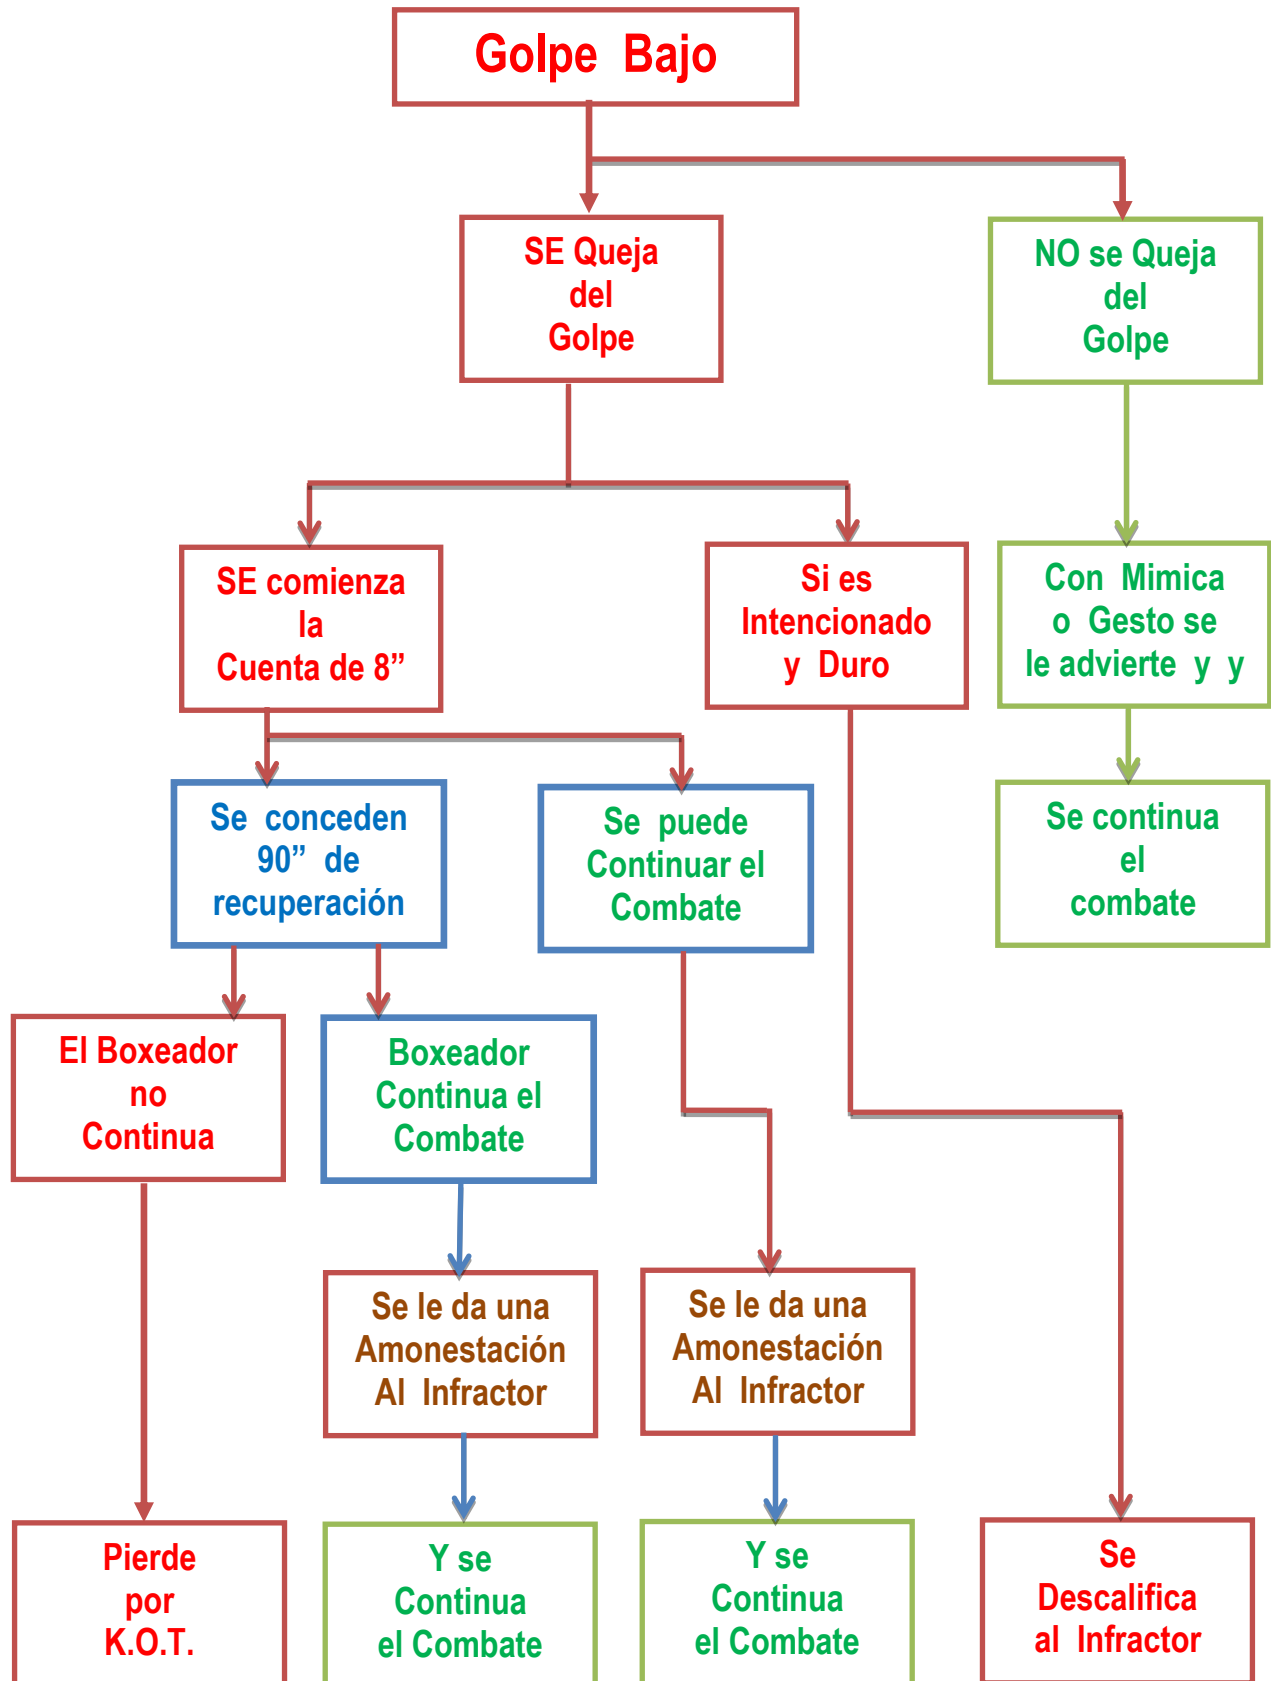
Golpe Bajo

SE Queja del Golpe

NO se Queja del Golpe

SE comienza la Cuenta de 8”

Si es Intencionado y Duro

Con Mimica o Gesto se le advierte y y

Se conceden 90” de recuperación

Se puede Continuar el Combate

Se continua el combate

El Boxeador no Continua

Boxeador Continua el Combate

Se le da una Amonestación Al Infractor

Se le da una Amonestación Al Infractor

Pierde por K.O.T.

Y se Continua el Combate

Y se Continua el Combate

Se Descalifica al Infractor